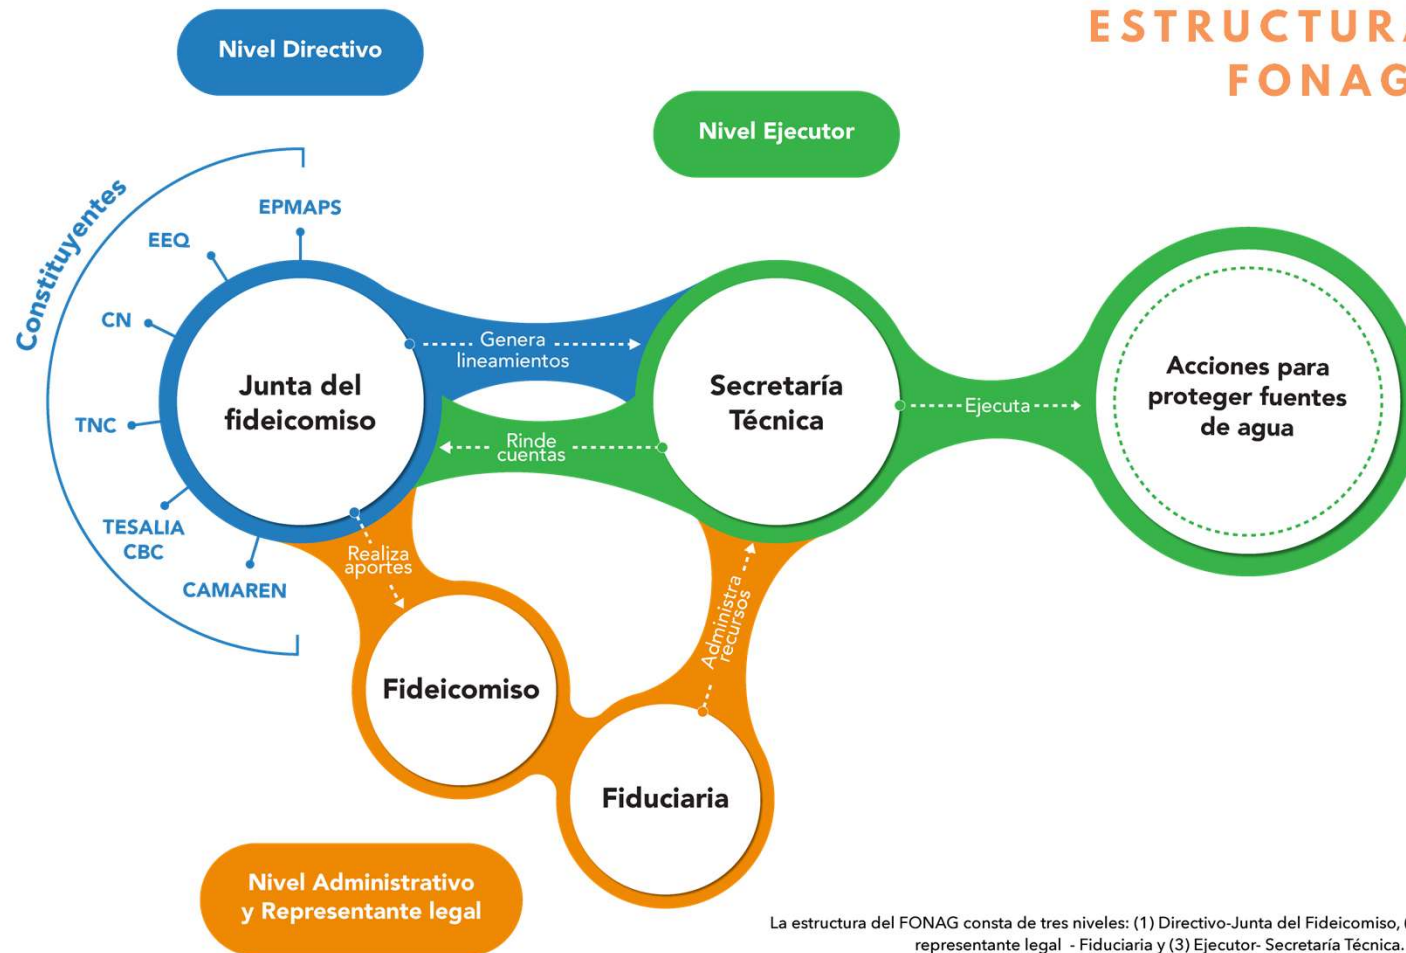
ESTRUCTUR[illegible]
FONAG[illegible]

Nivel Directivo

Nivel Ejecutor

Constituyentes

EPMAPS

EEQ

CN

TNC

TESALIA CBC

CAMAREN

Junta del fideicomiso

Genera lineamientos

Rinde cuentas

Secretaría Técnica

Ejecuta

Acciones para proteger fuentes de agua

Realiza aportes

Fideicomiso

Administra recursos

Fiduciaria

Nivel Administrativo y Representante legal

La estructura del FONAG consta de tres niveles: (1) Directivo-Junta del Fideicomiso, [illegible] representante legal - Fiduciaria y (3) Ejecutor- Secretaría Técnica.